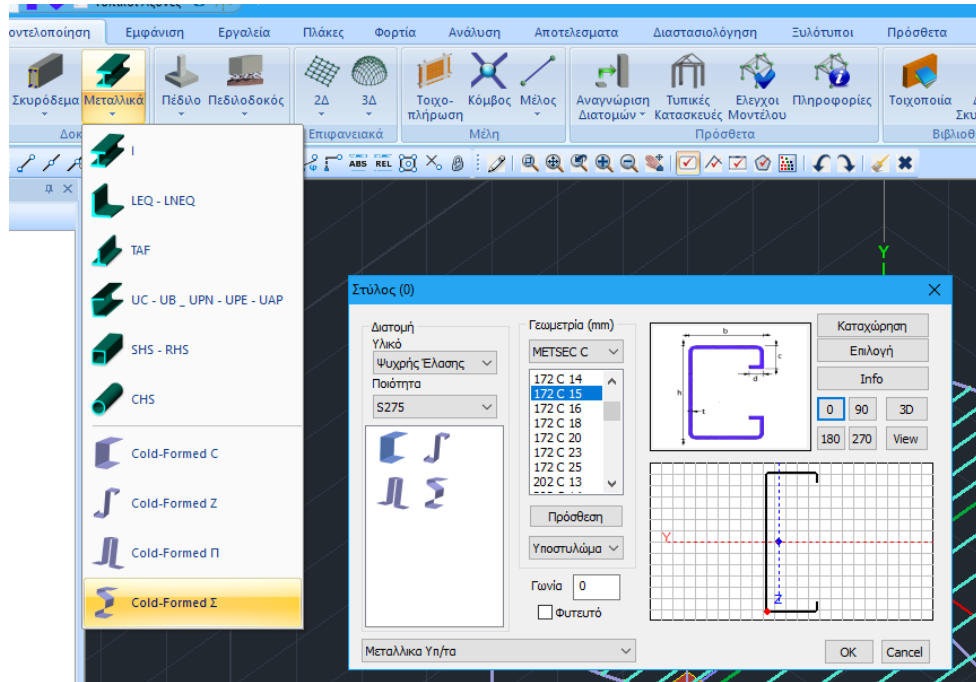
οντελοποίηση Εμφάνιση Εργαλεία Πλάκες Φορτία Ανάλυση Αποτελεσματα Διαστασιολόγηση Ξυλότυποι Πρόσθετα

Σκυρόδεμα Μεταλλικά Πέδιλο Πεδιλοδοκός 2Δ 3Δ Τοιχοπλήρωση Κόμβος Μέλος Αναγνώριση Διατομών Τυπικές Κατασκευές Ελεγχοι Μοντέλου Πληροφορίες Τοιχοποιία

Δοκ Επιφανειακά Μέλη Πρόσθετα Βιβλιοθ

I
LEQ - LNEQ
TAF
UC - UB _ UPN - UPE - UAP
SHS - RHS
CHS
Cold-Formed C
Cold-Formed Z
Cold-Formed Π
Cold-Formed Σ

Στύλος (0)

Διατομή
Υλικό
Ψυχρής Έλασης
Ποιότητα
S275

Γεωμετρία (mm)
METSEC C
172 C 14
172 C 15
172 C 16
172 C 18
172 C 20
172 C 23
172 C 25
202 C 13

Πρόσθεση
Υποστυλώμα
Γωνία 0
Φυτευτό

Καταχώρηση
Επιλογή
Info
0 90 3D
180 270 View

b c d h t
Y Z

Μεταλλικα Υπ/τα
OK Cancel